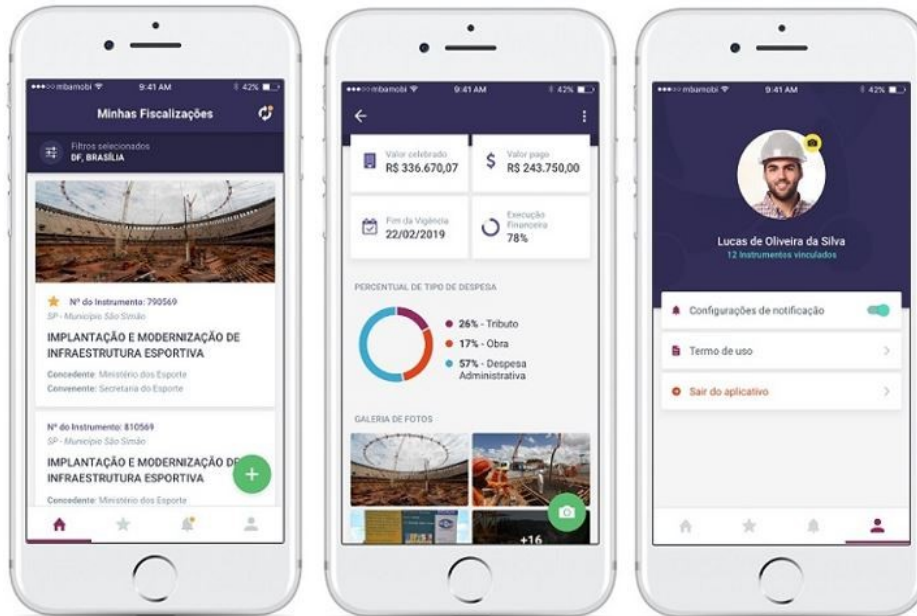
mbamobi 9:41 AM 42%

Minhas Fiscalizações

Filtros selecionados
DF, BRASÍLIA

Nº do Instrumento: 790569
SP - Município São Simão
IMPLANTAÇÃO E MODERNIZAÇÃO DE INFRAESTRUTURA ESPORTIVA
Concedente: Ministério dos Esporte
Convenente: Secretaria do Esporte

Nº do Instrumento: 810569
SP - Município São Simão
IMPLANTAÇÃO E MODERNIZAÇÃO DE INFRAESTRUTURA ESPORTIVA
Concedente: Ministério dos Esporte

mbamobi 9:41 AM 42%

Valor celebrado
R$ 336.670,07

Valor pago
R$ 243.750,00

Fim da Vigência
22/02/2019

Execução Financeira
78%

PERCENTUAL DE TIPO DE DESPESA
26% - Tributo
17% - Obra
57% - Despesa Administrativa

GALERIA DE FOTOS
+16

mbamobi 9:41 AM 42%

Lucas de Oliveira da Silva
12 Instrumentos vinculados

Configurações de notificação
Termo de uso
Sair do aplicativo